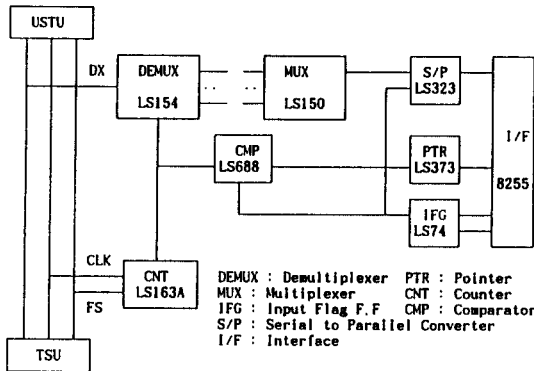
USTU

DX

DEMUX
LS154

MUX
LS150

S/P
LS323

I/F
8255

CMP
LS688

PTR
LS373

IFG
LS74

CLK

FS

CNT
LS163A

TSU

DEMUX : Demultiplexer PTR : Pointer
MUX : Multiplexer CNT : Counter
IFG : Input Flag F.F CMP : Comparator
S/P : Serial to Parallel Converter
I/F : Interface